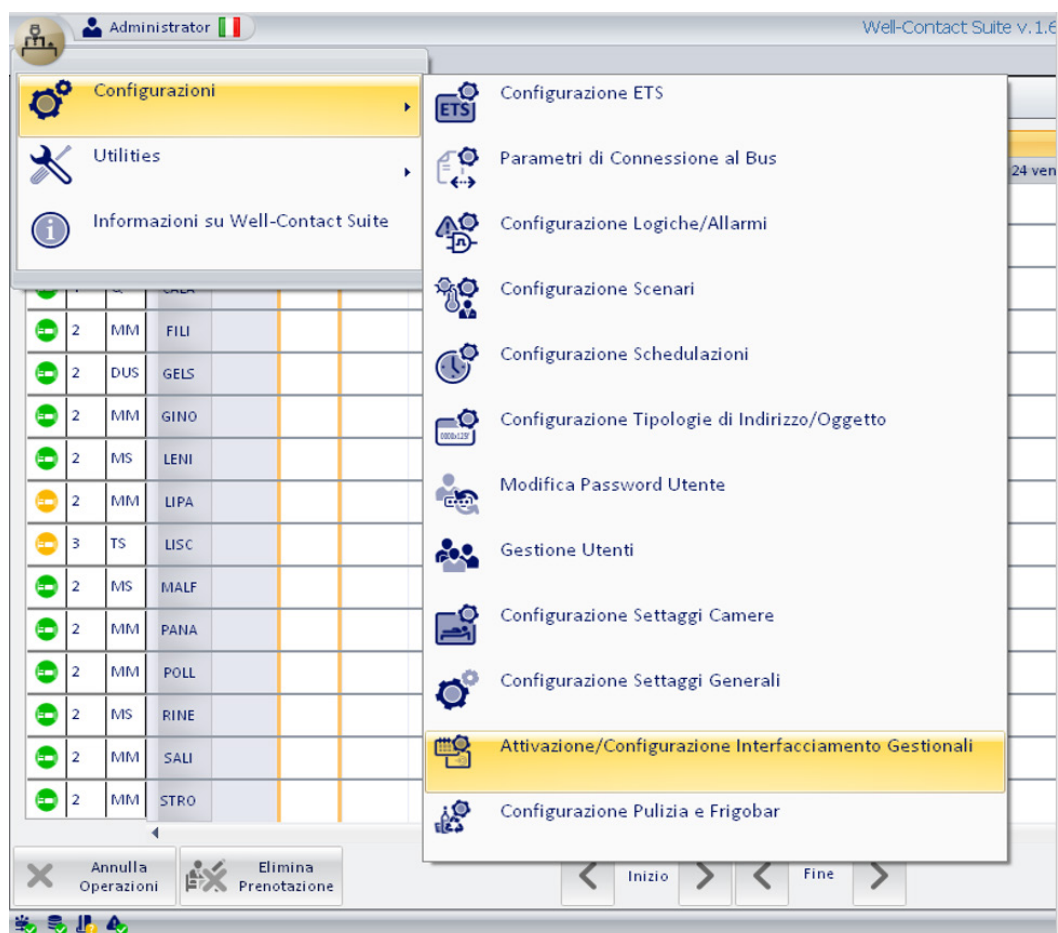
Administrator

Well-Contact Suite v.1.6

Configurazioni

Utilities

Informazioni su Well-Contact Suite

ETS Configurazione ETS

Parametri di Connessione al Bus

Configurazione Logiche/Allarmi

Configurazione Scenari

Configurazione Schedulazioni

Configurazione Tipologie di Indirizzo/Oggetto

Modifica Password Utente

Gestione Utenti

Configurazione Settaggi Camere

Configurazione Settaggi Generali

Attivazione/Configurazione Interfacciamento Gestionali

Configurazione Pulizia e Frigobar

24 ven

| | | | |
|---|---|---|---|
| | 2 | MM | FILI |
| | 2 | DUS | GELS |
| | 2 | MM | GINO |
| | 2 | MS | LENI |
| | 2 | MM | LIPA |
| | 3 | TS | LISC |
| | 2 | MS | MALF |
| | 2 | MM | PANA |
| | 2 | MM | POLL |
| | 2 | MS | RINE |
| | 2 | MM | SALI |
| | 2 | MM | STRO |

Annulla Operazioni

Elimina Prenotazione

Inizio

Fine